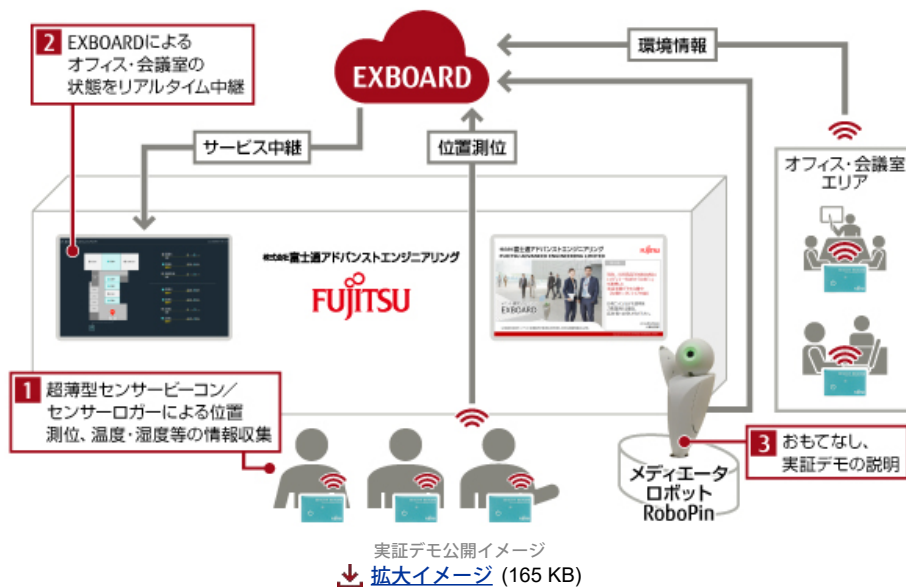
2 EXBOARDによる オフィス・会議室の 状態をリアルタイム中継

EXBOARD

環境情報

サービス中継

位置測位

オフィス・会議室 エリア

株式会社富士通アドバンストエンジニアリング

FUJITSU

株式会社富士通アドバンストエンジニアリング

EXBOARD

1 超薄型センサービーコン／センサーロガーによる位置測位、温度・湿度等の情報収集

3 おもてなし、実証デモの説明

メディエータ ロボット RoboPin

実証デモ公開イメージ

拡大イメージ (165 KB)